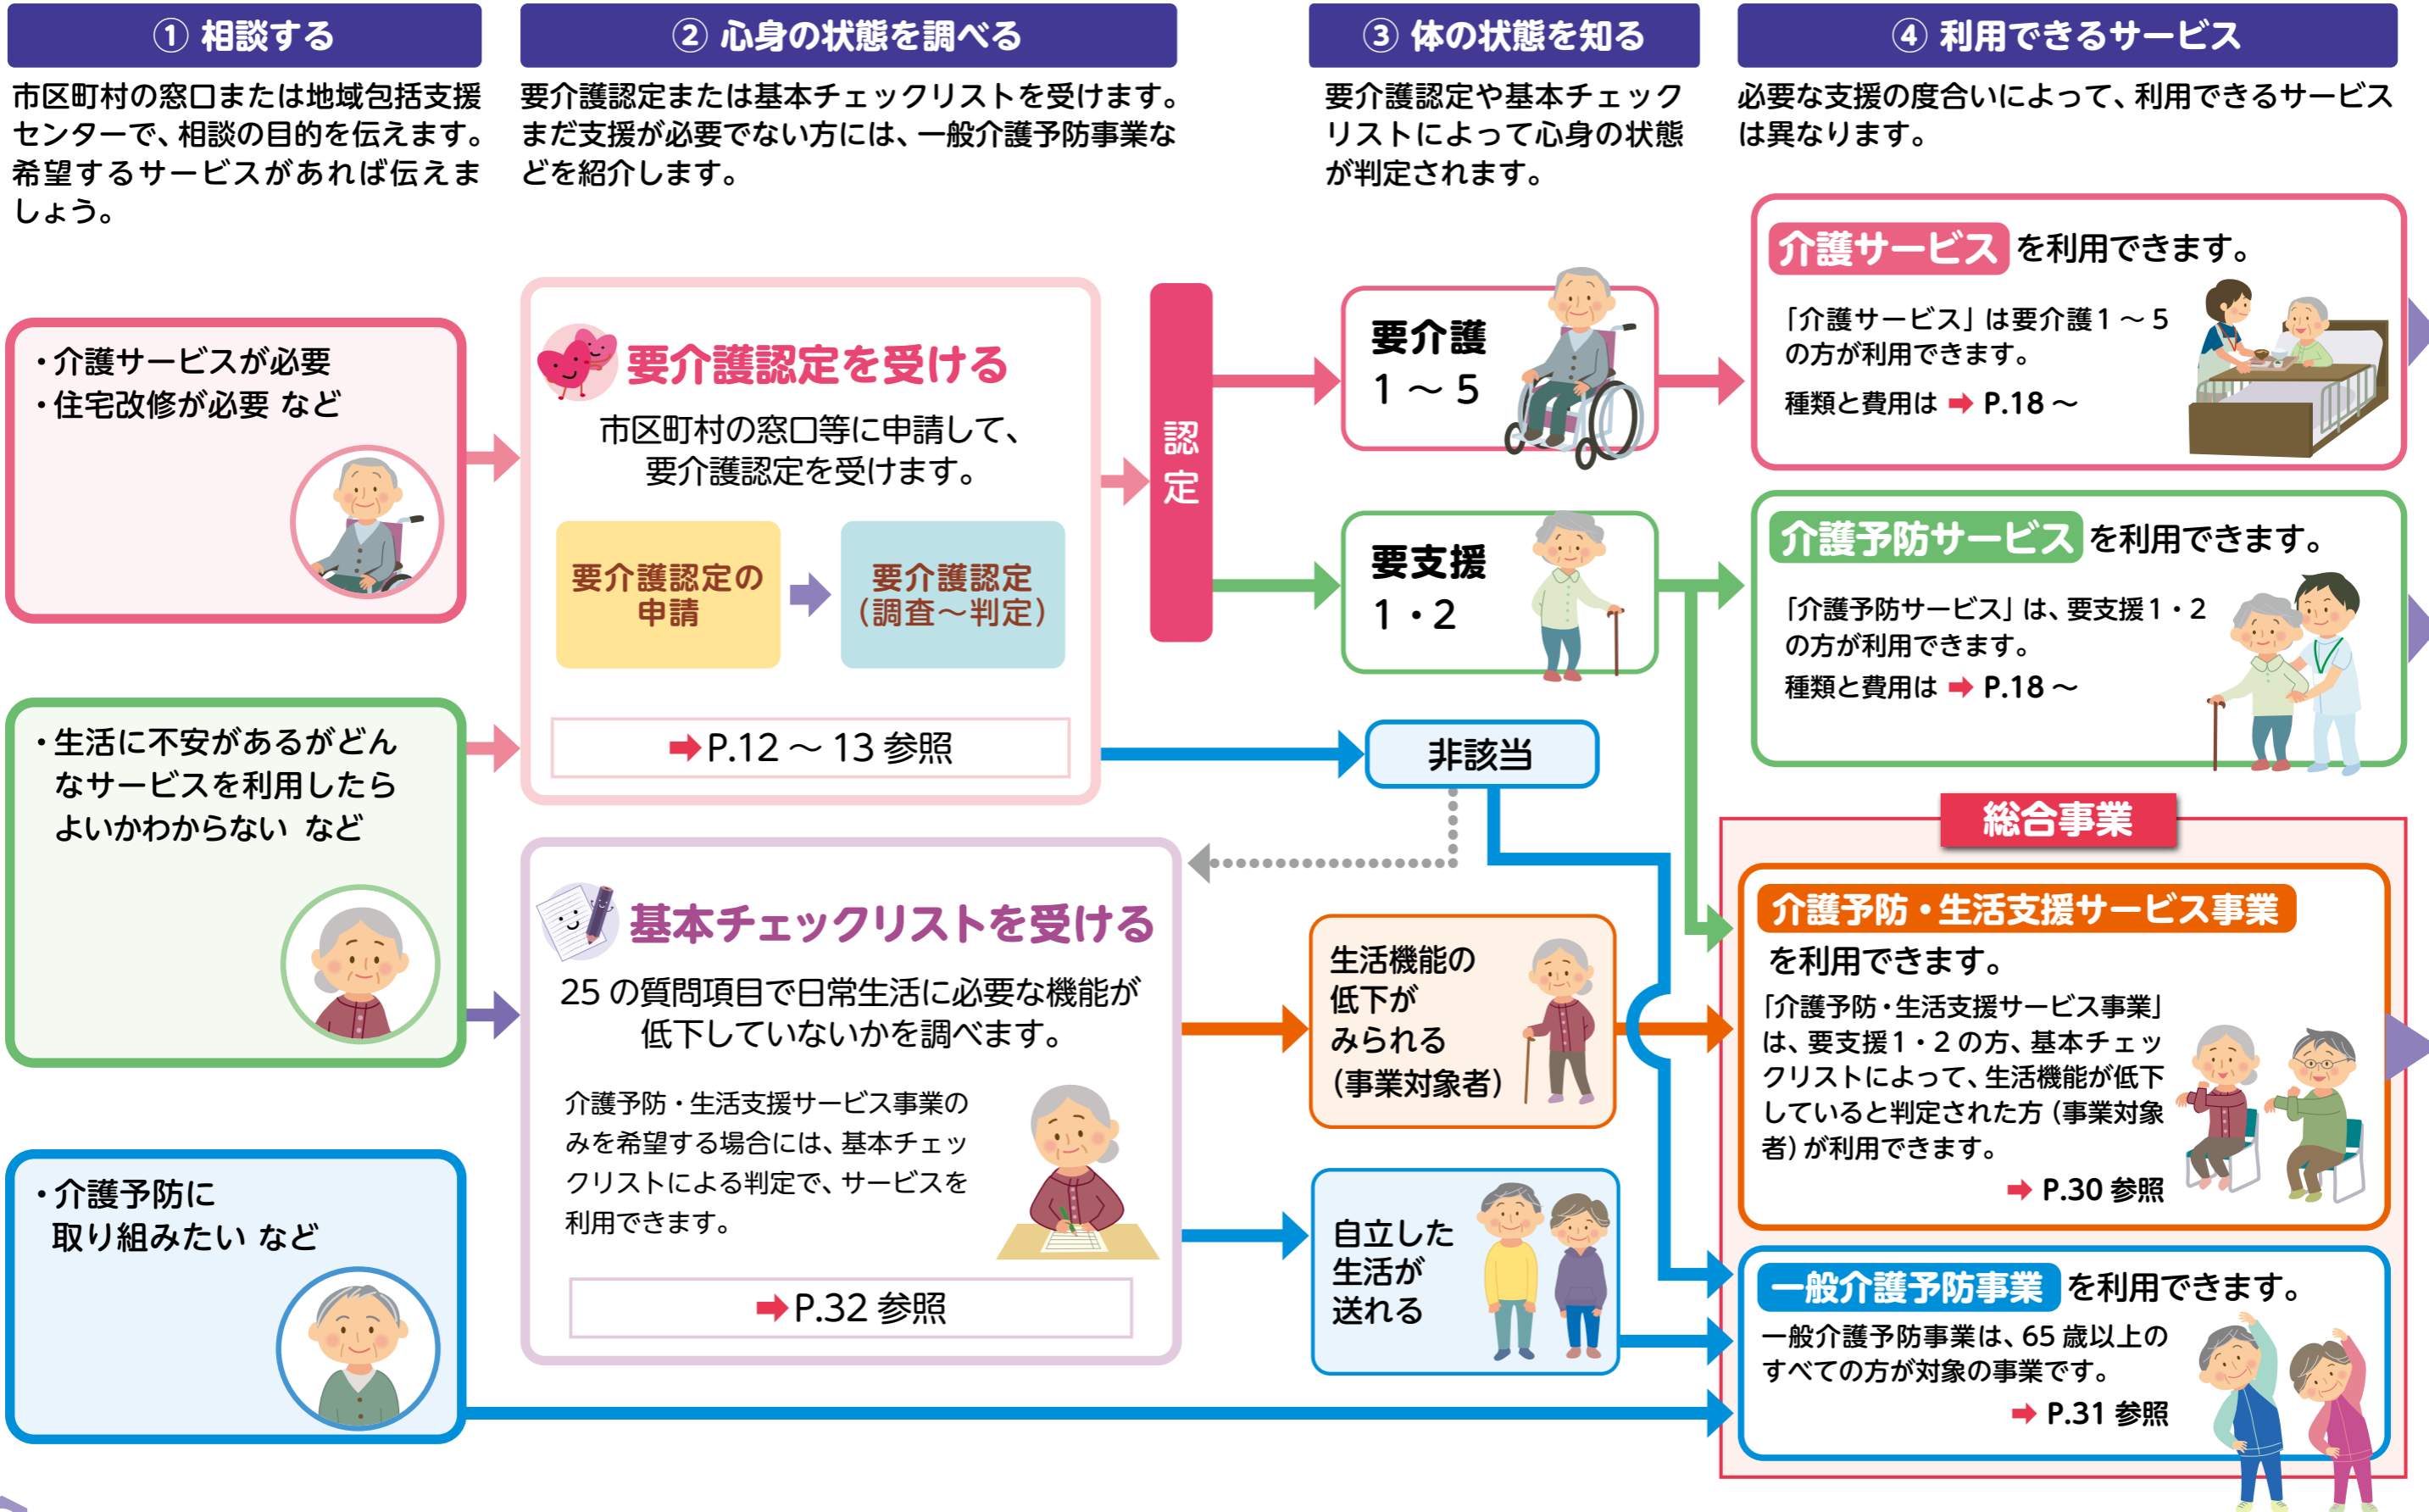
① 相談する

市区町村の窓口または地域包括支援センターで、相談の目的を伝えます。希望するサービスがあれば伝えましょう。

② 心身の状態を調べる

要介護認定または基本チェックリストを受けます。まだ支援が必要でない方には、一般介護予防事業などを紹介します。

③ 体の状態を知る

要介護認定や基本チェックリストによって心身の状態が判定されます。

④ 利用できるサービス

必要な支援の度合いによって、利用できるサービスは異なります。

・介護サービスが必要
・住宅改修が必要 など

要介護認定を受ける

市区町村の窓口等に申請して、要介護認定を受けます。

要介護認定の申請

要介護認定（調査～判定）

➡P.12 ～ 13 参照

認定

要介護 1 ～ 5

要支援 1・2

非該当

介護サービス を利用できます。

「介護サービス」は要介護 1 ～ 5 の方が利用できます。

種類と費用は ➡ P.18 ～

介護予防サービス を利用できます。

「介護予防サービス」は、要支援 1・2 の方が利用できます。

種類と費用は ➡ P.18 ～

・生活に不安があるがどんなサービスを利用したらよいかわからない など

基本チェックリストを受ける

25 の質問項目で日常生活に必要な機能が低下していないかを調べます。

介護予防・生活支援サービス事業のみを希望する場合には、基本チェックリストによる判定で、サービスを利用できます。

➡P.32 参照

生活機能の低下がみられる（事業対象者）

自立した生活が送れる

総合事業

介護予防・生活支援サービス事業 を利用できます。

「介護予防・生活支援サービス事業」は、要支援 1・2 の方、基本チェックリストによって、生活機能が低下していると判定された方（事業対象者）が利用できます。

➡ P.30 参照

・介護予防に取り組みたい など

一般介護予防事業 を利用できます。

一般介護予防事業は、65 歳以上のすべての方が対象の事業です。

➡ P.31 参照